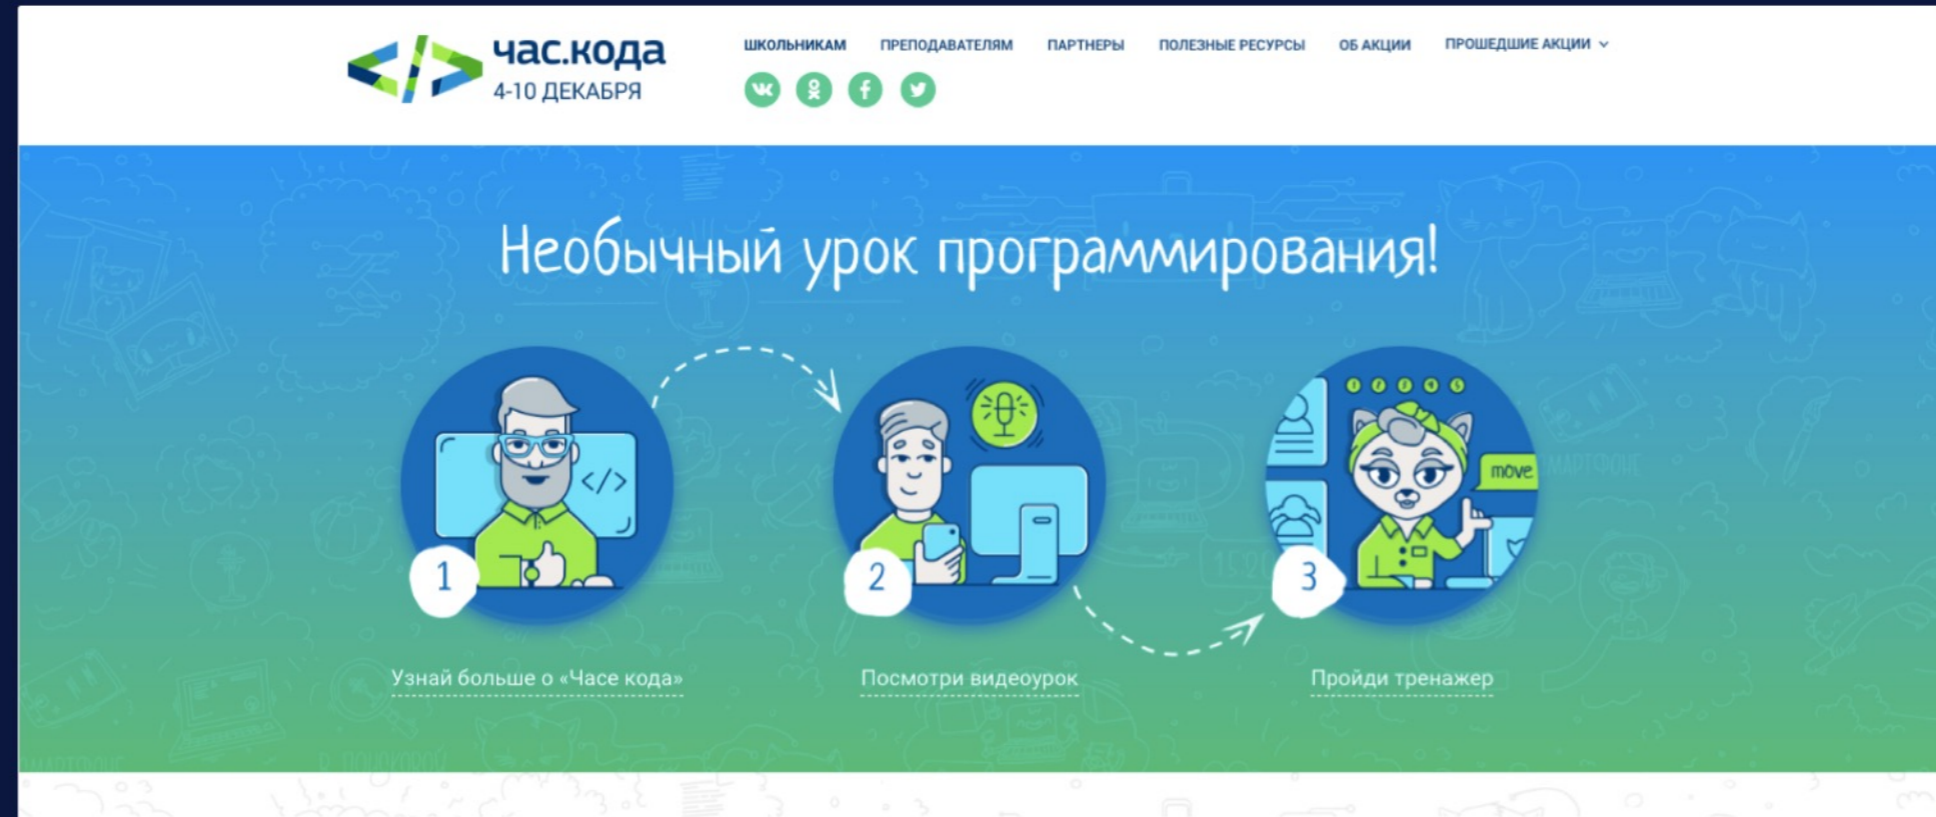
час.кода
4-10 ДЕКАБРЯ

ШКОЛЬНИКАМ ПРЕПОДАВАТЕЛЯМ ПАРТНЕРЫ ПОЛЕЗНЫЕ РЕСУРСЫ ОБ АКЦИИ ПРОШЕДШИЕ АКЦИИ

Необычный урок программирования!

</>

move

1
Узнай больше о «Часе кода»

2
Посмотри видеоурок

3
Пройди тренажер